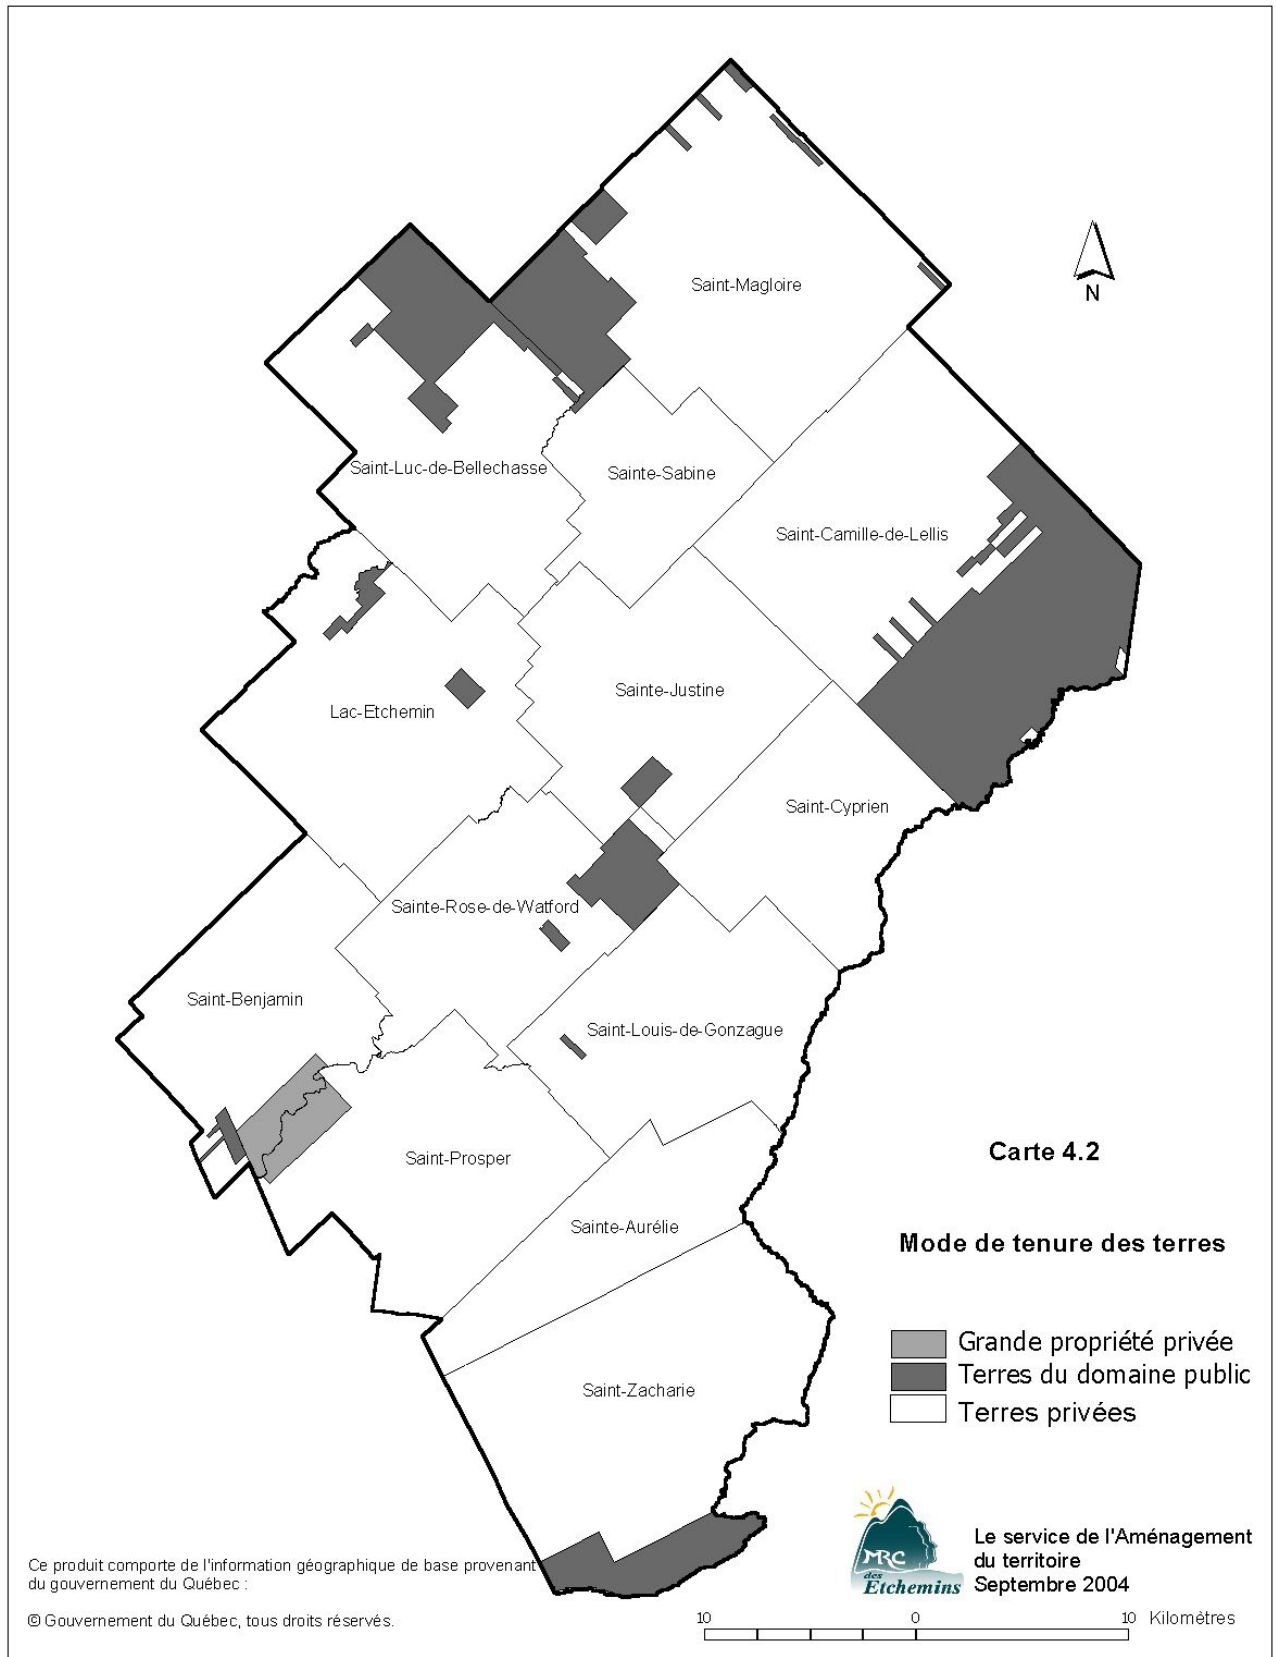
Saint-Magloire

N

Saint-Luc-de-Bellechasse

Sainte-Sabine

Saint-Camille-de-Lellis

Lac-Etchemin

Sainte-Justine

Saint-Cyprien

Sainte-Rose-de-Watford

Saint-Benjamin

Saint-Louis-de-Gonzague

Saint-Prosper

Carte 4.2

Sainte-Aurélie

Mode de tenure des terres

Grande propriété privée
Terres du domaine public
Terres privées

Saint-Zacharie

MRC des Etchemins

Le service de l'Aménagement du territoire
Septembre 2004

Ce produit comporte de l'information géographique de base provenant du gouvernement du Québec :

© Gouvernement du Québec, tous droits réservés.

10 0 10 Kilomètres